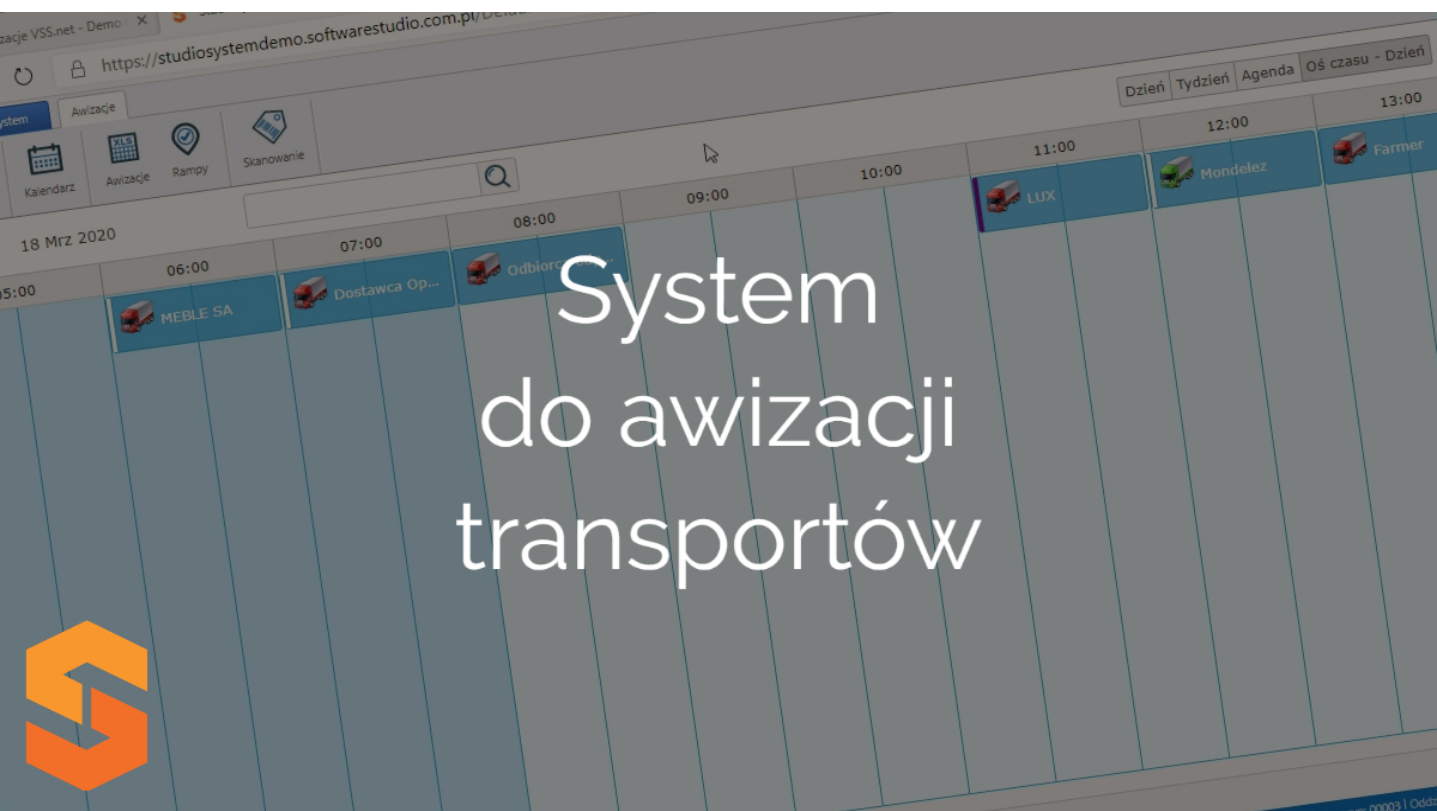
zacje VSS.net - Demo ×

https://studiosystemdemo.softwarestudio.com.pl/

ystem

Awizacje

Kalendarz

Awizacje

Rampy

Skanowanie

Dzień

Tydzień

Agenda

Oś czasu - Dzień

18 Mrz 2020

05:00

06:00

07:00

08:00

09:00

10:00

11:00

12:00

13:00

MEBLE SA

Dostawca Op...

Odbiorc

LUX

Mondelez

Farmer

System
do awizacji
transportów